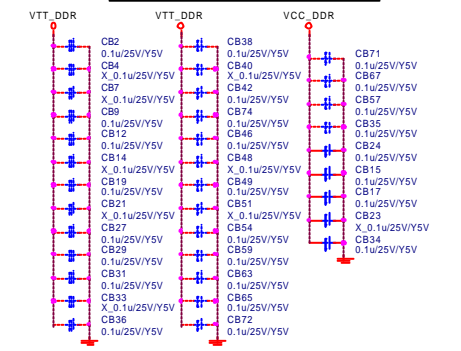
VTT_DDR

CB2
0.1u/25V/Y5V
CB4
X_0.1u/25V/Y5V
CB7
X_0.1u/25V/Y5V
CB9
0.1u/25V/Y5V
CB12
0.1u/25V/Y5V
CB14
X_0.1u/25V/Y5V
CB19
0.1u/25V/Y5V
CB21
X_0.1u/25V/Y5V
CB27
0.1u/25V/Y5V
CB29
0.1u/25V/Y5V
CB31
0.1u/25V/Y5V
CB33
X_0.1u/25V/Y5V
CB36
0.1u/25V/Y5V

VTT_DDR

CB38
0.1u/25V/Y5V
CB40
X_0.1u/25V/Y5V
CB42
0.1u/25V/Y5V
CB74
0.1u/25V/Y5V
CB46
0.1u/25V/Y5V
CB48
X_0.1u/25V/Y5V
CB49
0.1u/25V/Y5V
CB51
X_0.1u/25V/Y5V
CB54
0.1u/25V/Y5V
CB59
0.1u/25V/Y5V
CB63
0.1u/25V/Y5V
CB65
0.1u/25V/Y5V
CB72
0.1u/25V/Y5V

VCC_DDR

CB71
0.1u/25V/Y5V
CB67
0.1u/25V/Y5V
CB57
0.1u/25V/Y5V
CB35
0.1u/25V/Y5V
CB24
0.1u/25V/Y5V
CB15
0.1u/25V/Y5V
CB17
0.1u/25V/Y5V
CB23
X_0.1u/25V/Y5V
CB34
0.1u/25V/Y5V